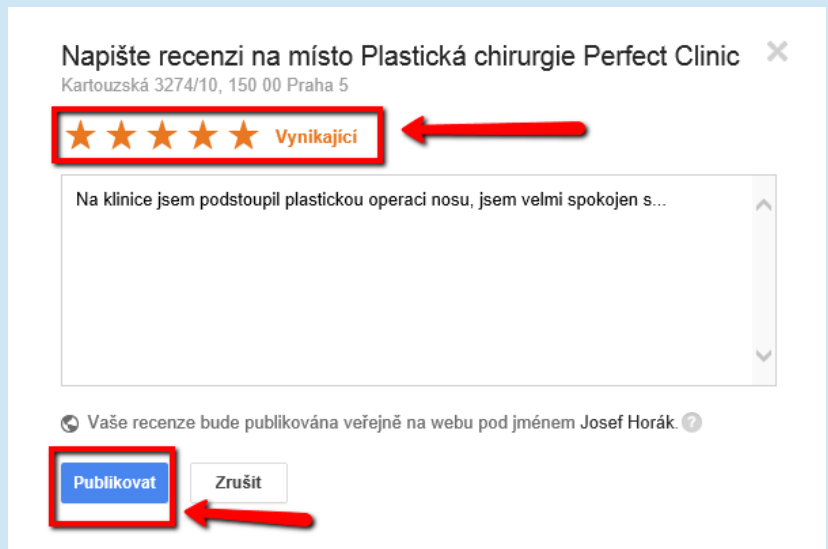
Napište recenzi na místo Plastická chirurgie Perfect Clinic
Kartouzská 3274/10, 150 00 Praha 5

Vynikající

Na klinice jsem podstoupil plastickou operaci nosu, jsem velmi spokojen s...

Vaše recenze bude publikována veřejně na webu pod jménem Josef Horák.

Publikovat
Zrušit